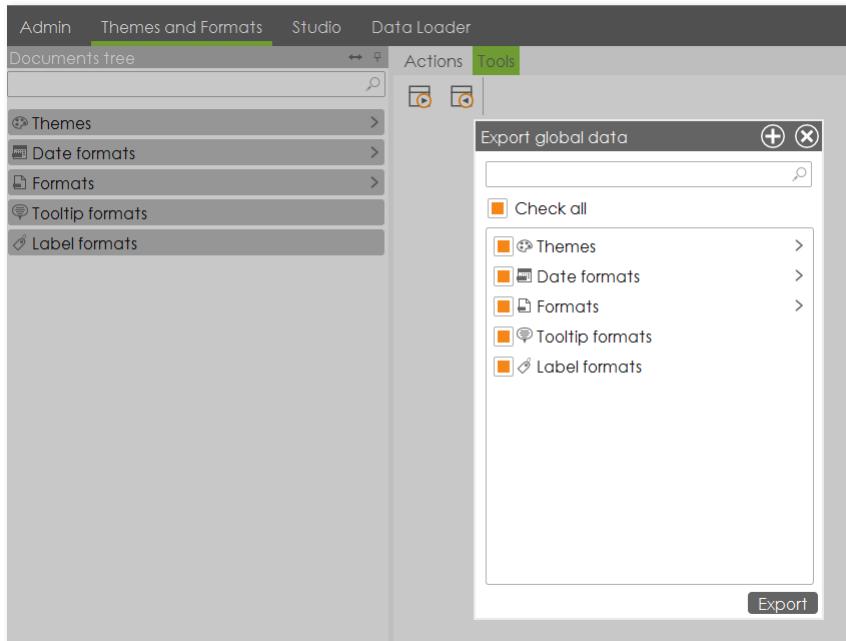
Admin Themes and Formats Studio Data Loader

Documents tree

Themes
Date formats
Formats
Tooltip formats
Label formats

Actions Tools

Export global data

Check all

Themes
Date formats
Formats
Tooltip formats
Label formats

Export